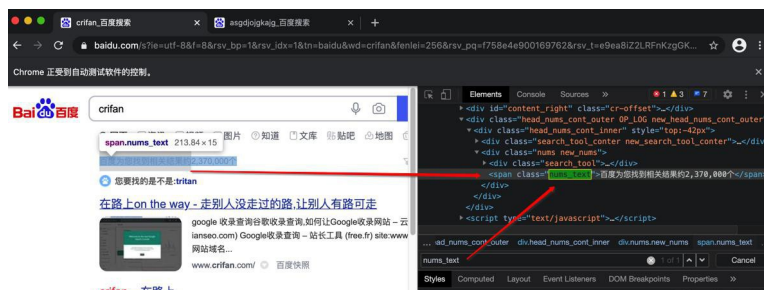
crifan_百度搜索 ×
asgdjojgkajg_百度搜索 ×
+
baidu.com/s?ie=utf-8&f=8&rsv_bp=1&rsv_idx=1&tn=baidu&wd=crifan&fenlei=256&rsv_pq=f758e4e900169762&rsv_t=e9ea8iZ2LRFnKzgGK...
Chrome 正受到自动测试软件的控制。

Bai百度
crifan
span.nums_text 213.84 × 15
图片 知道 文库 贴吧 地图
百度为您找到相关结果约2,370,000个
您要找的是不是:tritan
在路上on the way - 走别人没走过的路,让别人有路可走
google 收录查询谷歌收录查询,如何让Google收录网站 – 云 ianseo.com) Google收录查询 – 站长工具 (free.fr) site:www 网站域名...
www.crifan.com/ 百度快照
在路上

Elements Console Sources »
1 3 7
<div id="content_right" class="cr-offset">…</div>
<div class="head_nums_cont_outer OP_LOG new_head_nums_cont_outer">
<div class="head_nums_cont_inner" style="top:-42px">
<div class="search_tool_conter new_search_tool_conter">…</div>
<div class="nums new_nums">
<div class="search_tool">…</div>
<span class="nums_text">百度为您找到相关结果约2,370,000个</span>
</div>
</div>
</div>
<script type="text/javascript">…</script>
.ad_nums_cont_outer div.head_nums_cont_inner div.nums.new_nums span.nums_text
nums_text
1 of 1
Cancel
Styles Computed Layout Event Listeners DOM Breakpoints Properties »